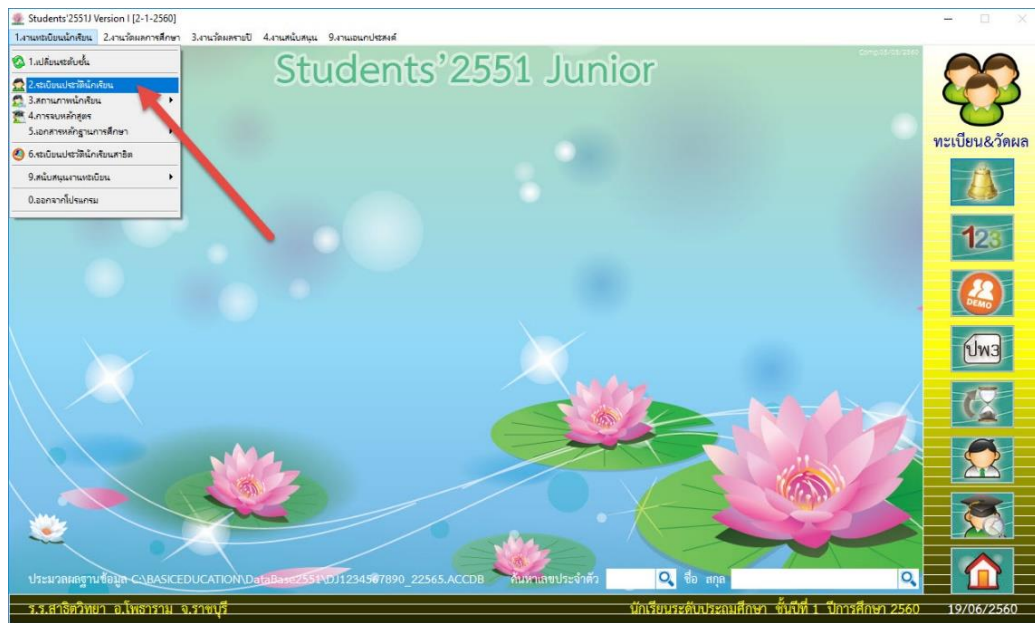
Students'2551J Version I [2-1-2560]

1.งานทะเบียนนักเรียน 2.งานวัดผลการศึกษา 3.งานวัดผลรายปี 4.งานสนับสนุน 9.งานอเนกประสงค์

1.เปลี่ยนระดับชั้น
2.ทะเบียนประวัตินักเรียน
3.สถานภาพนักเรียน
4.การจบหลักสูตร
5.เอกสารหลักฐานการศึกษา
6.ทะเบียนประวัตินักเรียนสาธิต
9.สนับสนุนงานทะเบียน
0.ออกจากโปรแกรม

Students'2551 Junior

Comp:05/05/2560

ทะเบียน&วัดผล

123

DEMO

ปพ3

ประมวลผลฐานข้อมูล C:\BASICEDUCATION\DataBase2551\DJ1234567890_22565.ACCDB ค้นหาเลขประจำตัว ชื่อ สกุล

ร.ร.สาธิตวิทยา อ.โพธาราม จ.ราชบุรี นักเรียนระดับประถมศึกษา ชั้นปีที่ 1 ปีการศึกษา 2560 19/06/2560